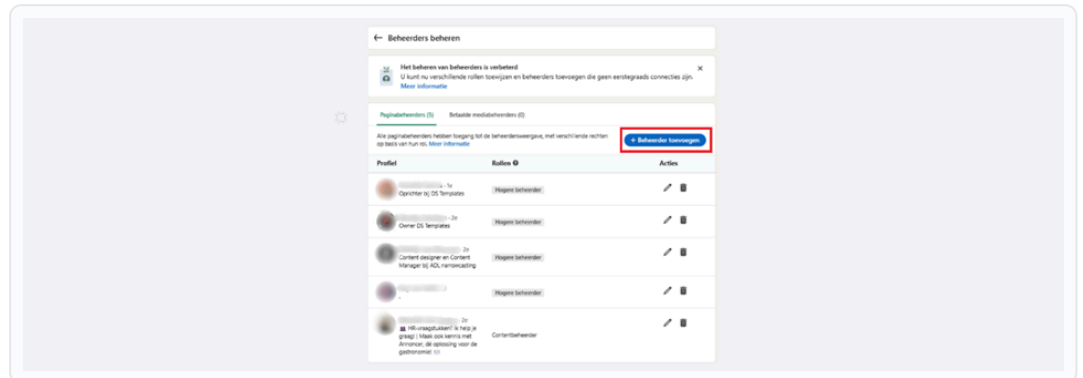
Beheerders beheren

Het beheren van beheerders is verbeterd
U kunt nu verschillende rollen toewijzen en beheerders toevoegen die geen eerstegraads connecties zijn.
Meer informatie

Paginabeheerders (5) Betaalde mediabeheerders (0)

Alle paginabeheerders hebben toegang tot de beheerdersweergave, met verschillende rechten op basis van hun rol. Meer informatie

+ Beheerder toevoegen

| Profiel | Rollen | Acties |
|---|---|---|
| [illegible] · 1e Oprichter bij DS Templates | Hogere beheerder | |
| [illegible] · 2e Owner DS Templates | Hogere beheerder | |
| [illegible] · 2e Content designer en Content Manager bij ADL narrowcasting | Hogere beheerder | |
| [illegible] | Hogere beheerder | |
| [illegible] · 2e HR-vraagstukken? Ik help je graag! \| Maak ook kennis met Annoncer, de oplossing voor de gastronomie! | Contentbeheerder | |